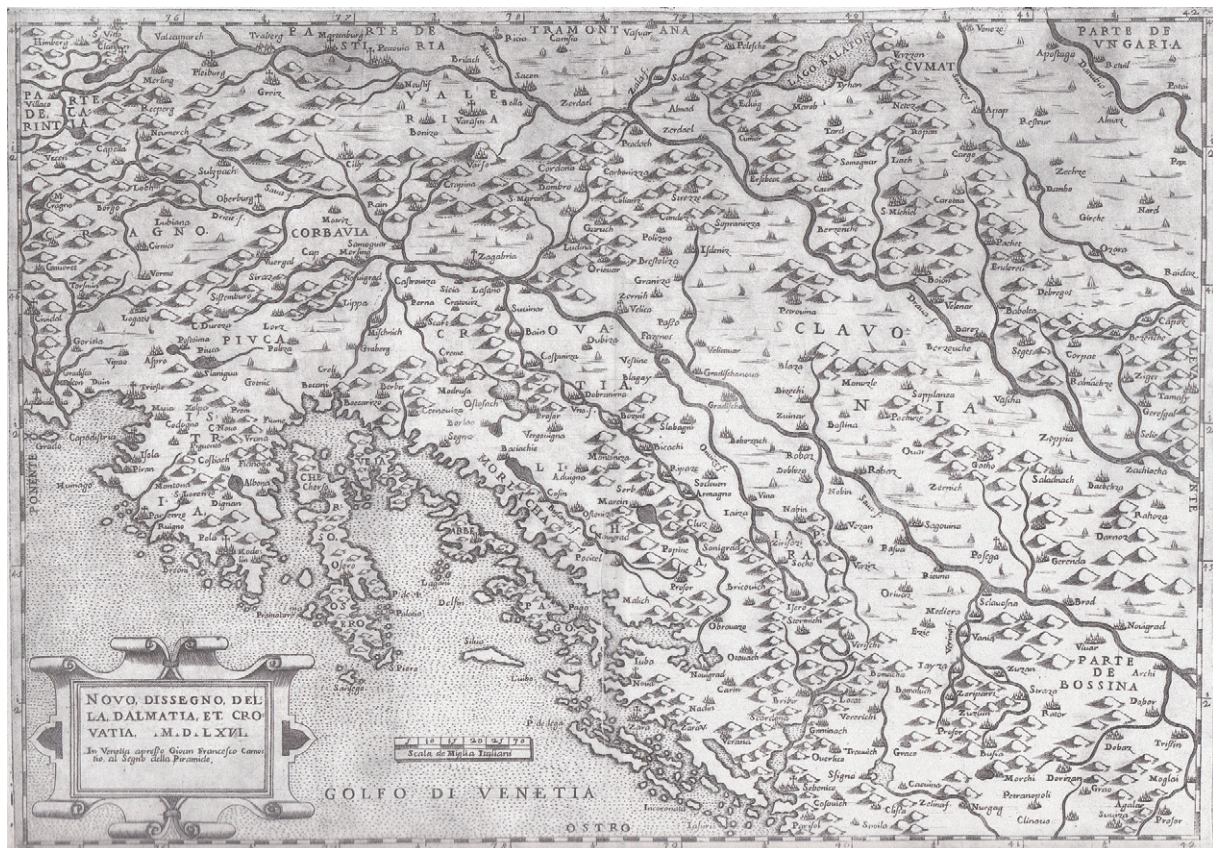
NOVO, DISSEGNO, DEL LA, DALMATIA, ET. CROVATIA, .M.D.LXVI.
In Venetia apresso Giovan Francesco Camotio, al Segno della Piramide.

Scala de Miglia Italiani

GOLFO DI VENETIA

OSTRO

PONENTE

LEVANTE

TRAMONTANA

PARTE DE STIRIA

PARTE DE VNGARIA

PARTE DE BOSSINA

PARTE DE CARINTIA

VALERIA

CORBAVIA

CROVATIA

CRAGNO

ISTRIA

LIBVRNIA

SCLAVONIA

LAGO BALATON

CVMAT

MORLACCHIA

DALMATIA

Zagabria

Lubiana

Gorizia

Trieste

Capodistria

Pola

Segna

Posega

Brod

Nouigrad

Sebenico

Zara

Vegia

Cherso

Ossero

Arbe

Pago

Brachia

Veglia

Albona

Fiume

Scardona

Vihitz

Almas

Zerdeel

Cilly

Luigia

Pettau

Iader

Clissa

Cursola

Bosnia

Vasuar

Palosa

Vilecz

Zeng

Zagorie